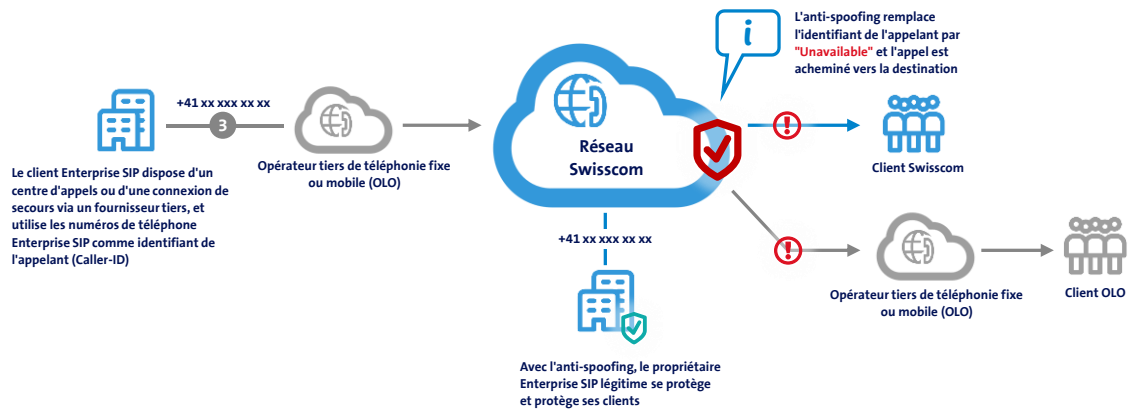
L'anti-spoofing remplace l'identifiant de l'appelant par "Unavailable" et l'appel est acheminé vers la destination

+41 xx xxx xx xx

3

Le client Enterprise SIP dispose d'un centre d'appels ou d'une connexion de secours via un fournisseur tiers, et utilise les numéros de téléphone Enterprise SIP comme identifiant de l'appelant (Caller-ID)

Opérateur tiers de téléphonie fixe ou mobile (OLO)

Réseau Swisscom

Client Swisscom

+41 xx xxx xx xx

Opérateur tiers de téléphonie fixe ou mobile (OLO)

Client OLO

Avec l'anti-spoofing, le propriétaire Enterprise SIP légitime se protège et protège ses clients